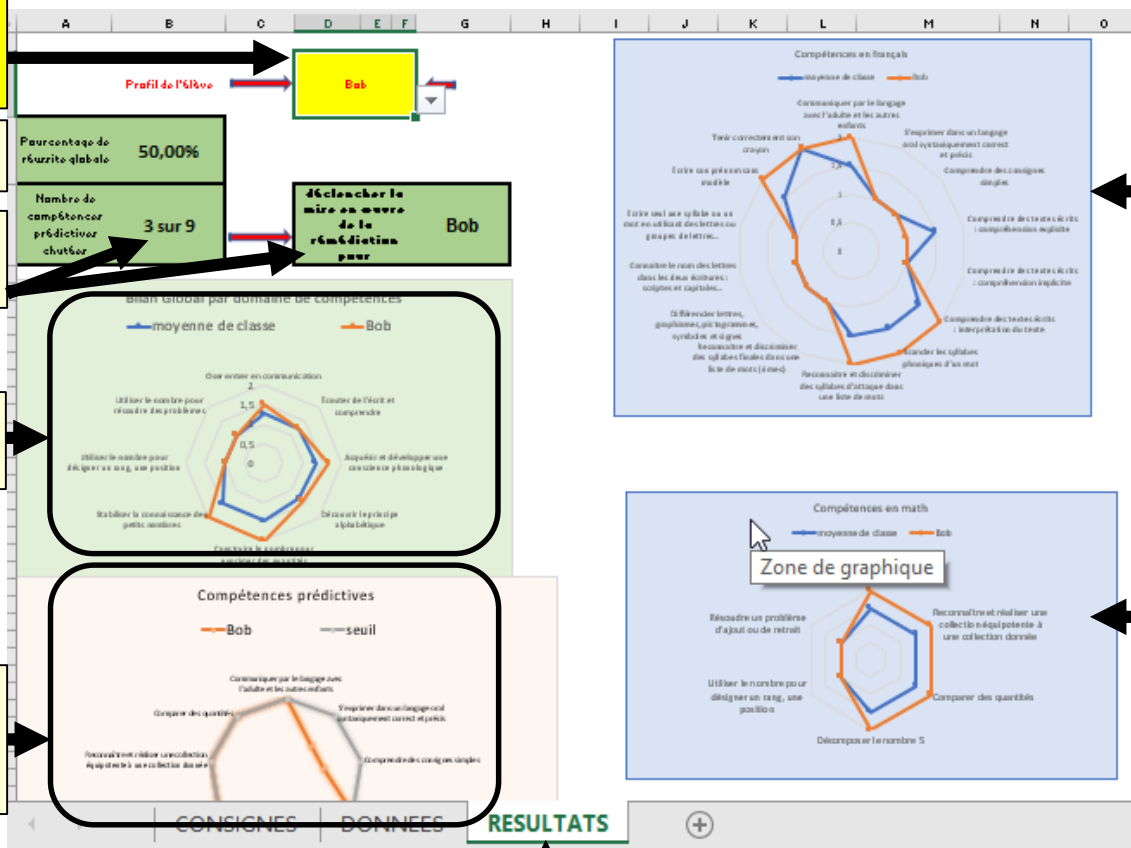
A B C D E F G H I J K L M N O

Profil de l'élève

Bob

Pourcentage de réussite globale

50,00%

Nombre de compétences prédictives chutées

3 sur 9

déclencher la mise en oeuvre de la remédiation pour

Bob

Bilan Global par domaine de compétences

moyenne de classe Bob

Oser entrer en communication

Ecouter de l'écrit et comprendre

Acquérir et développer une conscience phonologique

Découvrir le principe alphabétique

Construire les premiers outils pour structurer sa pensée

Stabiliser la connaissance des petits nombres

Utiliser le nombre pour désigner un rang, une position

Utiliser le nombre pour résoudre des problèmes

2

1,5

1

0,5

0

Compétences prédictives

Bob seuil

Communiquer par le langage avec l'adulte et les autres enfants

S'exprimer dans un langage oral syntaxiquement correct et précis

Comprendre des consignes simples

Comparer des quantités

Reconnaître et réaliser une collection équipotente à une collection donnée

Compétences en français

moyenne de classe Bob

Communiquer par le langage avec l'adulte et les autres enfants

S'exprimer dans un langage oral syntaxiquement correct et précis

Comprendre des consignes simples

Comprendre des textes écrits : compréhension explicite

Comprendre des textes écrits : compréhension implicite

Comprendre des textes écrits : interprétation du texte

Scander les syllabes phoniques d'un mot

Reconnaître et discriminer des syllabes d'attaque dans une liste de mots

Reconnaître et discriminer des syllabes finales dans une liste de mots (rimes)

Différencier lettres, graphismes, pictogrammes, symboles et signes

Connaître le nom des lettres dans les deux écritures : scriptes et capitales...

Écrire seul une syllabe ou un mot en utilisant des lettres ou groupes de lettres...

Écrire son prénom sans modèle

Tenir correctement son crayon

1,5

1

0,5

0

Compétences en math

moyenne de classe Bob

Zone de graphique

Résoudre un problème d'ajout ou de retrait

Reconnaître et réaliser une collection équipotente à une collection donnée

Comparer des quantités

Décomposer le nombre 5

Utiliser le nombre pour désigner un rang, une position

CONSIGNES DONNEES RESULTATS